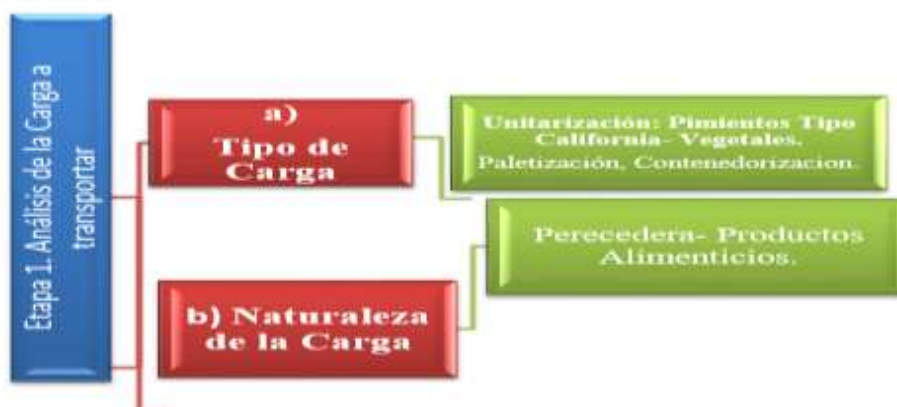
Etapa 1. Análisis de la Carga a transportar

a) Tipo de Carga

Unitarización: Pimientos Tipo California- Vegetales. Paletización, Contenedorizacion.

Perecedera- Productos Alimenticios.

b) Naturaleza de la Carga